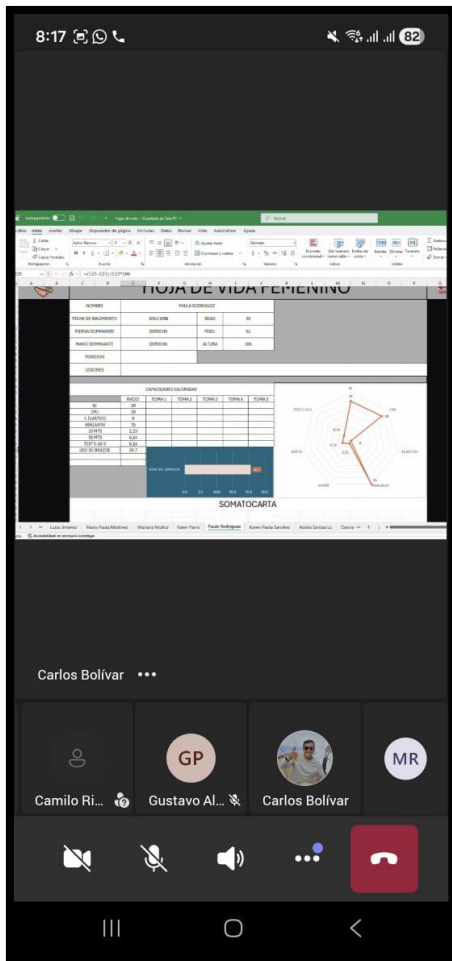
8:17

82

HOJA DE VIDA FEMENINO

| NOMBRE | PAULA RODRIGUEZ | | |
|---|---|---|---|
| FECHA DE NACIMIENTO | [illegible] | EDAD | 30 |
| PIERNA DOMINANTE | DERECHA | PESO | 61 |
| MANO DOMINANTE | DERECHA | ALTURA | 166 |
| POSICION | | | |
| LESIONES | | | |

CAPACIDADES VALORADAS

| | INICIO | TOMA 1 | TOMA 2 | TOMA 3 | TOMA 4 | TOMA 5 |
|---|---|---|---|---|---|---|
| SJ | 29 | | | | | |
| CMJ | 28 | | | | | |
| E. ELASTICO | 6 | | | | | |
| ABALAKOV | 35 | | | | | |
| 10 MTS | 2,23 | | | | | |
| 30 MTS | 6,54 | | | | | |
| TEST 5-10-5 | 6,54 | | | | | |
| USO DE BRAZOS | 25,7 | | | | | |

USO DE BRAZOS

SOMATOCARTA

Luisa Jimenez | Maria Paula Martinez | Mariana Muñoz | Valeri Parra | Paula Rodriguez | Karen Paola Sanchez | Ruleta Santacruz | Danna

Carlos Bolívar •••

Camilo Ri...

GP
Gustavo Al...

Carlos Bolívar

MR